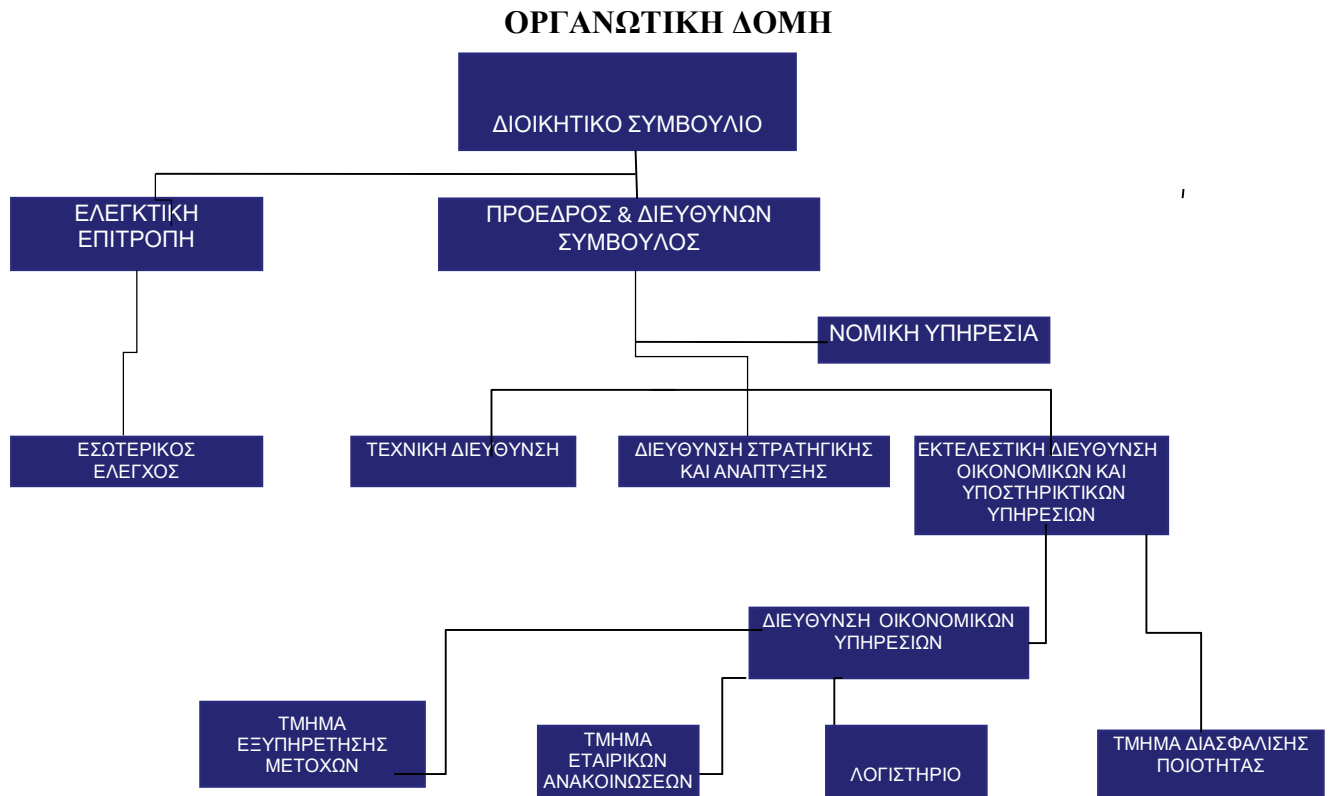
ΟΡΓΑΝΩΤΙΚΗ ΔΟΜΗ

ΔΙΟΙΚΗΤΙΚΟ ΣΥΜΒΟΥΛΙΟ

ΕΛΕΓΚΤΙΚΗ ΕΠΙΤΡΟΠΗ

ΠΡΟΕΔΡΟΣ & ΔΙΕΥΘΥΝΩΝ ΣΥΜΒΟΥΛΟΣ

ΝΟΜΙΚΗ ΥΠΗΡΕΣΙΑ

ΕΣΩΤΕΡΙΚΟΣ ΕΛΕΓΧΟΣ

ΤΕΧΝΙΚΗ ΔΙΕΥΘΥΝΣΗ

ΔΙΕΥΘΥΝΣΗ ΣΤΡΑΤΗΓΙΚΗΣ ΚΑΙ ΑΝΑΠΤΥΞΗΣ

ΕΚΤΕΛΕΣΤΙΚΗ ΔΙΕΥΘΥΝΣΗ ΟΙΚΟΝΟΜΙΚΩΝ ΚΑΙ ΥΠΟΣΤΗΡΙΚΤΙΚΩΝ ΥΠΗΡΕΣΙΩΝ

ΔΙΕΥΘΥΝΣΗ ΟΙΚΟΝΟΜΙΚΩΝ ΥΠΗΡΕΣΙΩΝ

ΤΜΗΜΑ ΕΞΥΠΗΡΕΤΗΣΗΣ ΜΕΤΟΧΩΝ

ΤΜΗΜΑ ΕΤΑΙΡΙΚΩΝ ΑΝΑΚΟΙΝΩΣΕΩΝ

ΛΟΓΙΣΤΗΡΙΟ

ΤΜΗΜΑ ΔΙΑΣΦΑΛΙΣΗΣ ΠΟΙΟΤΗΤΑΣ